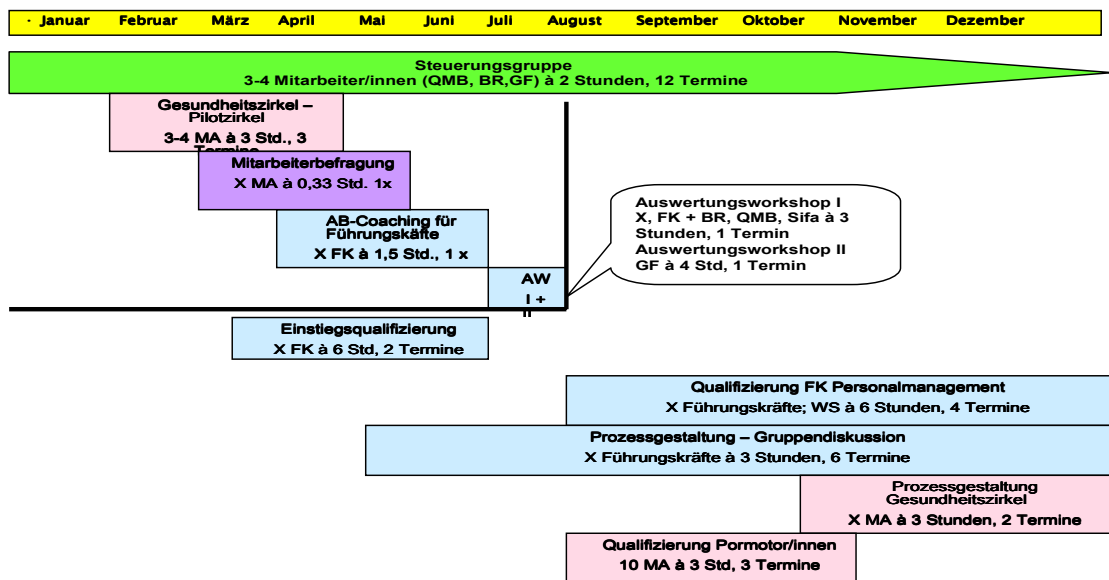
· Januar Februar März April Mai Juni Juli August September Oktober November Dezember

Steuerungsgruppe
3-4 Mitarbeiter/innen (QMB, BR,GF) à 2 Stunden, 12 Termine

Gesundheitszirkel – Pilotzirkel
3-4 MA à 3 Std., 3 Termine

Mitarbeiterbefragung
X MA à 0,33 Std. 1x

AB-Coaching für Führungskäfte
X FK à 1,5 Std., 1 x

AW I + II

Auswertungsworkshop I
X, FK + BR, QMB, Sifa à 3 Stunden, 1 Termin
Auswertungsworkshop II
GF à 4 Std, 1 Termin

Einstiegsqualifizierung
X FK à 6 Std, 2 Termine

Qualifizierung FK Personalmanagement
X Führungskräfte; WS à 6 Stunden, 4 Termine

Prozessgestaltung – Gruppendiskussion
X Führungskräfte à 3 Stunden, 6 Termine

Prozessgestaltung Gesundheitszirkel
X MA à 3 Stunden, 2 Termine

Qualifizierung Pormotor/innen
10 MA à 3 Std, 3 Termine